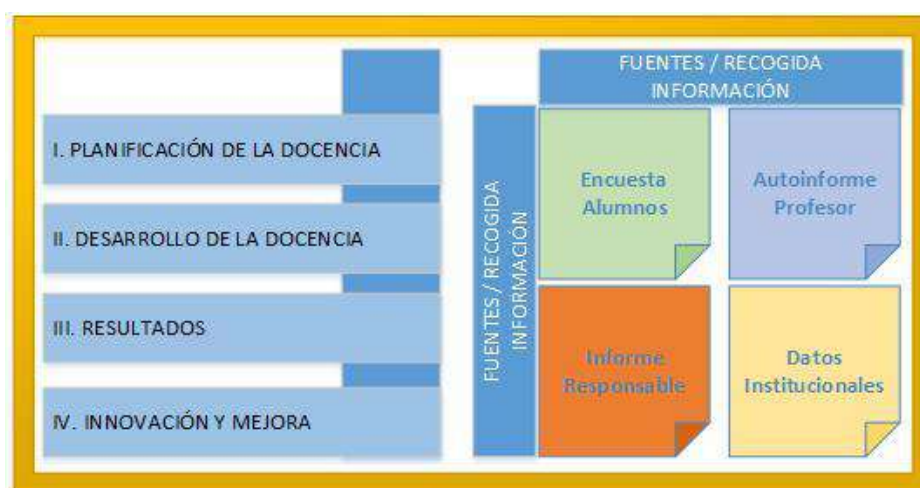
I. PLANIFICACIÓN DE LA DOCENCIA

II. DESARROLLO DE LA DOCENCIA

III. RESULTADOS

IV. INNOVACIÓN Y MEJORA

FUENTES / RECOGIDA INFORMACIÓN

FUENTES / RECOGIDA INFORMACIÓN

Encuesta Alumnos

Autoinforme Profesor

Informe Responsable

Datos Institucionales